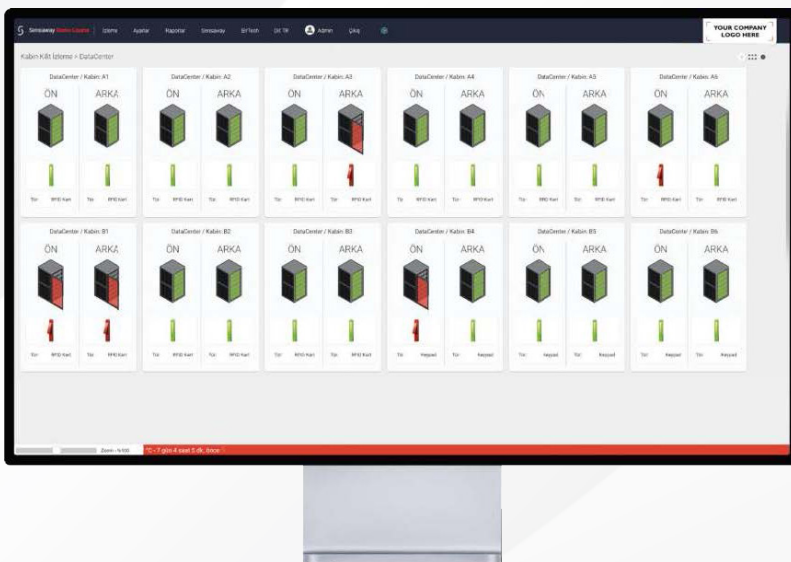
Sensaway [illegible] İzleme Ayarlar Raporlar Sensaway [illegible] Dil Tr Admin Çıkış

YOUR COMPANY LOGO HERE

Kabin Kilit İzleme > DataCenter

DataCenter / Kabin: A1
ÖN ARKA
Tür RFID Kart Tür RFID Kart

DataCenter / Kabin: A2
ÖN ARKA
Tür RFID Kart Tür RFID Kart

DataCenter / Kabin: A3
ÖN ARKA
Tür RFID Kart Tür RFID Kart

DataCenter / Kabin: A4
ÖN ARKA
Tür RFID Kart Tür RFID Kart

DataCenter / Kabin: A5
ÖN ARKA
Tür RFID Kart Tür RFID Kart

DataCenter / Kabin: A6
ÖN ARKA
Tür RFID Kart Tür RFID Kart

DataCenter / Kabin: B1
ÖN ARKA
Tür RFID Kart Tür RFID Kart

DataCenter / Kabin: B2
ÖN ARKA
Tür RFID Kart Tür RFID Kart

DataCenter / Kabin: B3
ÖN ARKA
Tür RFID Kart Tür RFID Kart

DataCenter / Kabin: B4
ÖN ARKA
Tür Keypad Tür Keypad

DataCenter / Kabin: B5
ÖN ARKA
Tür Keypad Tür Keypad

DataCenter / Kabin: B6
ÖN ARKA
Tür Keypad Tür Keypad

Zoom - %100
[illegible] - 7 gün 4 saat 5 dk. önce